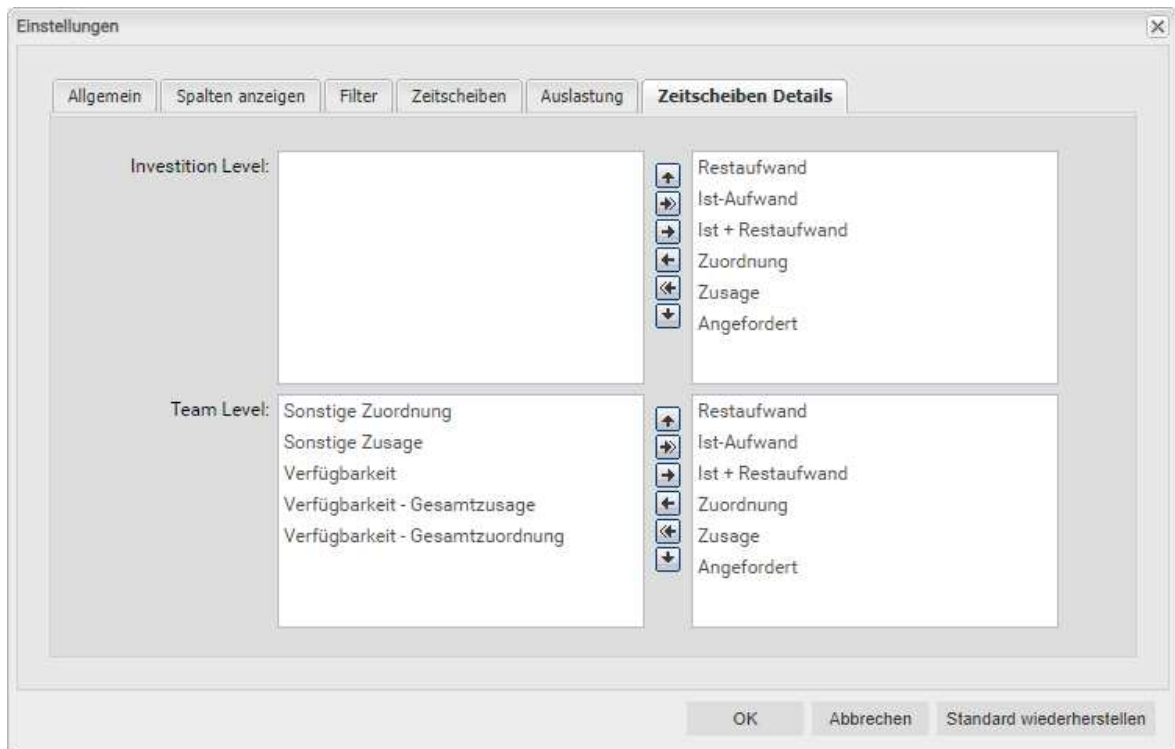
Einstellungen

Allgemein | Spalten anzeigen | Filter | Zeitscheiben | Auslastung | Zeitscheiben Details

Investition Level:

Restaufwand
Ist-Aufwand
Ist + Restaufwand
Zuordnung
Zusage
Angefordert

Team Level:
Sonstige Zuordnung
Sonstige Zusage
Verfügbarkeit
Verfügbarkeit - Gesamtzusage
Verfügbarkeit - Gesamtzuordnung

Restaufwand
Ist-Aufwand
Ist + Restaufwand
Zuordnung
Zusage
Angefordert

OK | Abbrechen | Standard wiederherstellen